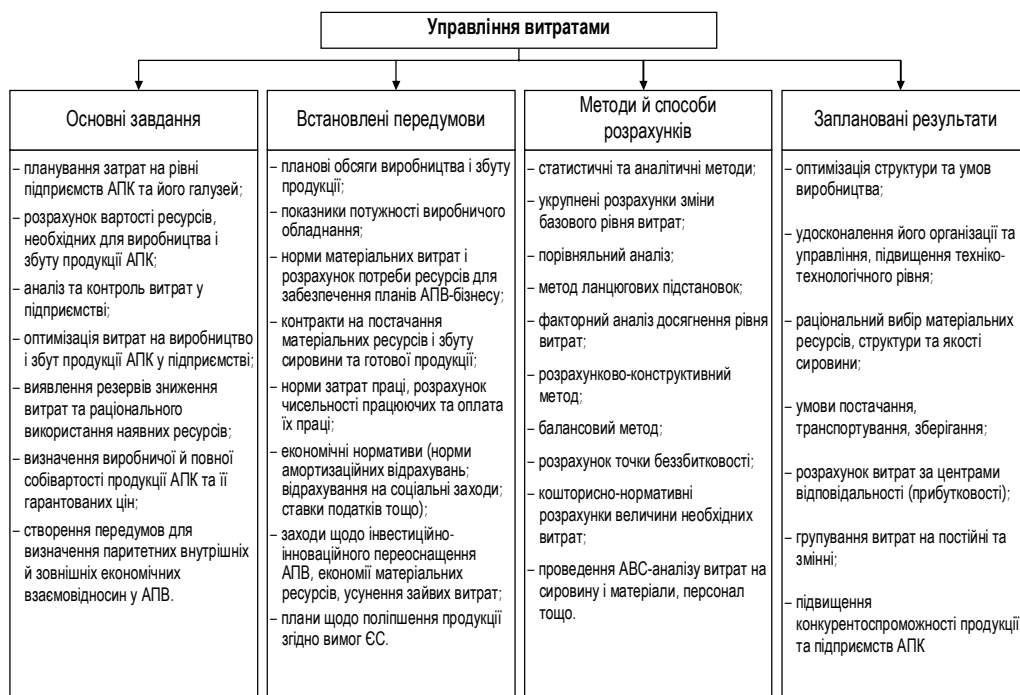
Управління витратами

Основні завдання

– планування затрат на рівні підприємств АПК та його галузей;

– розрахунок вартості ресурсів, необхідних для виробництва і збуту продукції АПК;

– аналіз та контроль витрат у підприємстві;

– оптимізація витрат на виробництво і збут продукції АПК у підприємстві;

– виявлення резервів зниження витрат та раціонального використання наявних ресурсів;

– визначення виробничої й повної собівартості продукції АПК та її гарантованих цін;

– створення передумов для визначення паритетних внутрішніх й зовнішніх економічних взаємовідносин у АПВ.

Встановлені передумови

– планові обсяги виробництва і збуту продукції;

– показники потужності виробничого обладнання;

– норми матеріальних витрат і розрахунок потреби ресурсів для забезпечення планів АПВ-бізнесу;

– контракти на постачання матеріальних ресурсів і збуту сировини та готової продукції;

– норми затрат праці, розрахунок чисельності працюючих та оплата їх праці;

– економічні нормативи (норми амортизаційних відрахувань; відрахування на соціальні заходи; ставки податків тощо);

– заходи щодо інвестиційно-інноваційного переоснащення АПВ, економії матеріальних ресурсів, усунення зайвих витрат;

– плани щодо поліпшення продукції згідно вимог ЄС.

Методи й способи розрахунків

– статистичні та аналітичні методи;

– укрупнені розрахунки зміни базового рівня витрат;

– порівняльний аналіз;

– метод ланцюгових підстановок;

– факторний аналіз досягнення рівня витрат;

– розрахунково-конструктивний метод;

– балансовий метод;

– розрахунок точки беззбитковості;

– кошторисно-нормативні розрахунки величини необхідних витрат;

– проведення АВС-аналізу витрат на сировину і матеріали, персонал тощо.

Заплановані результати

– оптимізація структури та умов виробництва;

– удосконалення його організації та управління, підвищення техніко-технологічного рівня;

– раціональний вибір матеріальних ресурсів, структури та якості сировини;

– умови постачання, транспортування, зберігання;

– розрахунок витрат за центрами відповідальності (прибутковості);

– групування витрат на постійні та змінні;

– підвищення конкурентоспроможності продукції та підприємств АПК